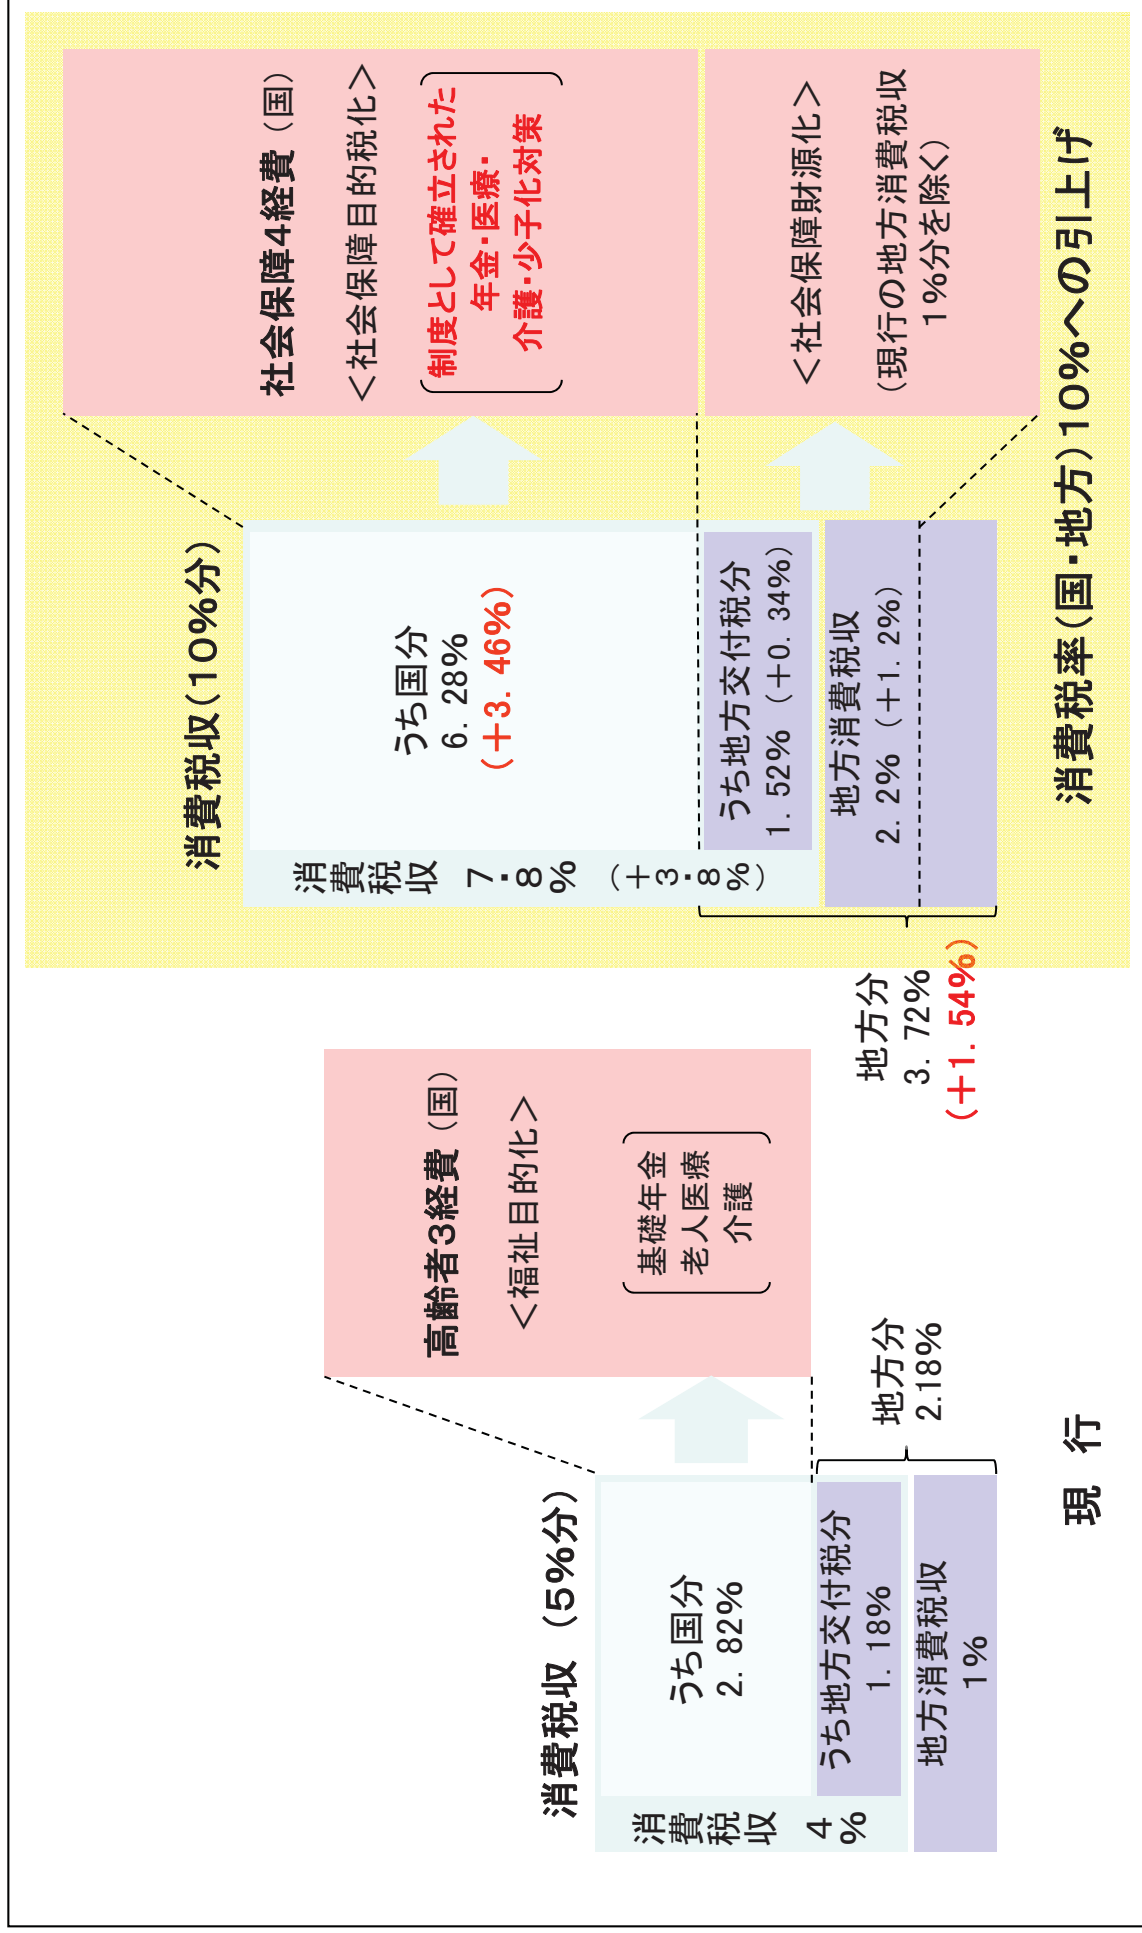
現行

消費税収（5%分）

消費税収 4%

うち国分 2．82%

うち地方交付税分 1．18%

地方消費税収 1%

地方分 2.18%

高齢者3経費（国）
＜福祉目的化＞
基礎年金
老人医療
介護

消費税率（国・地方）10%への引上げ

消費税収（10%分）

消費税収 7．8%（＋3．8%）

うち国分 6．28%（＋3．46%）

うち地方交付税分 1．52%（＋0．34%）

地方消費税収 2．2%（＋1．2%）

地方分 3．72%（＋1．54%）

社会保障4経費（国）
＜社会保障目的税化＞
制度として確立された年金・医療・介護・少子化対策

＜社会保障財源化＞
（現行の地方消費税収1%分を除く）